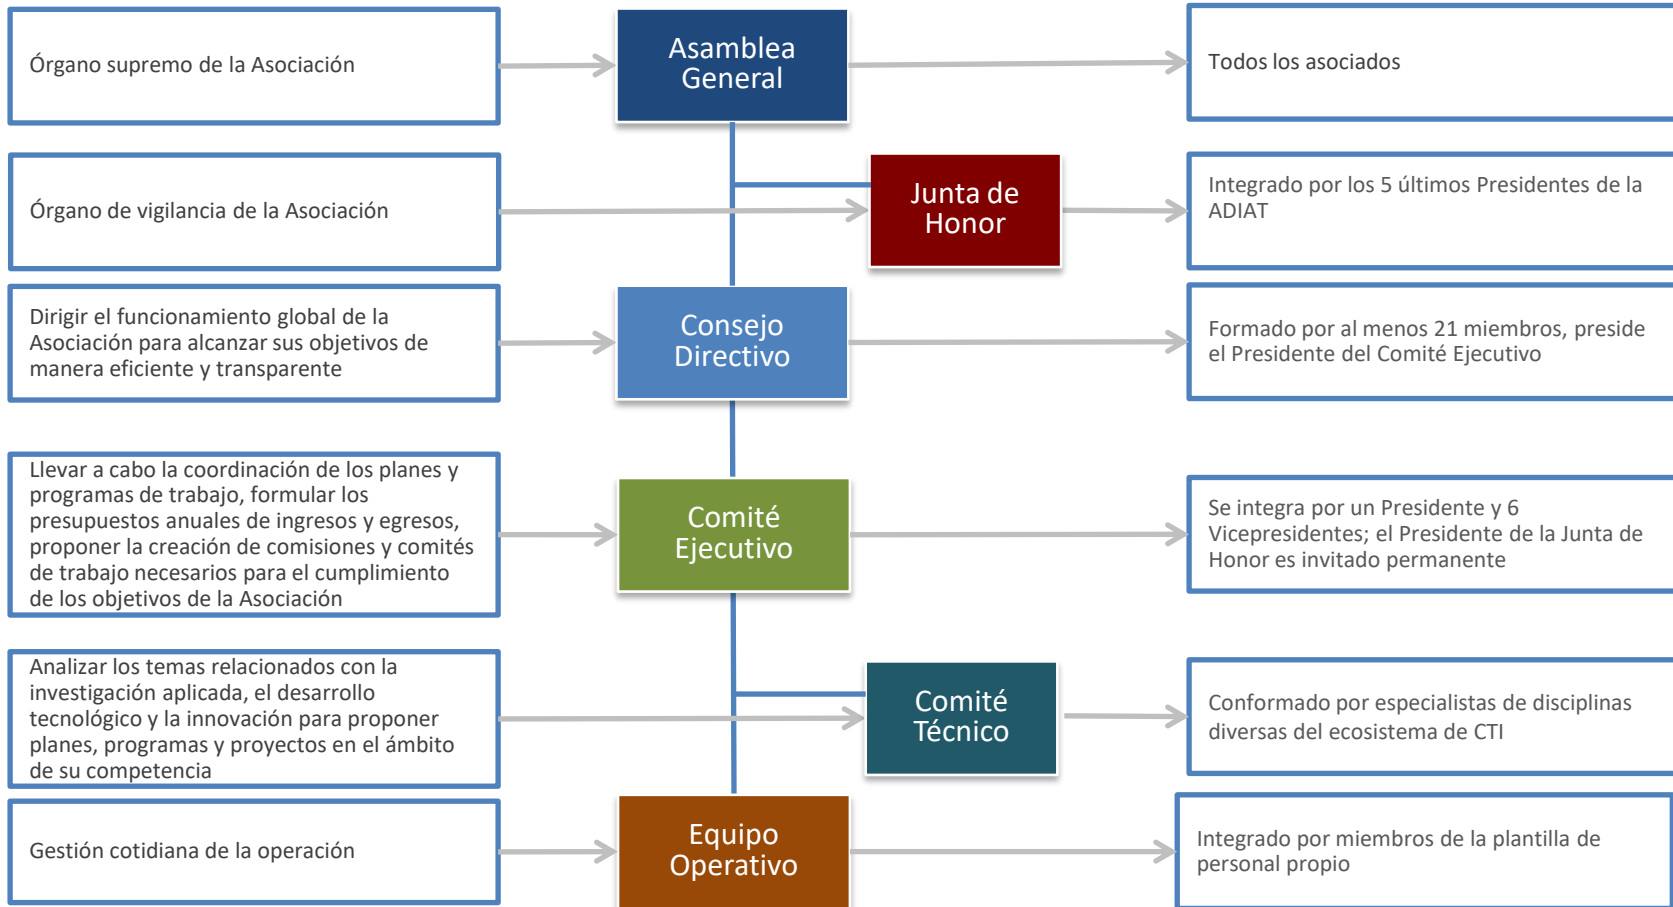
Órgano supremo de la Asociación

Asamblea General

Todos los asociados

Órgano de vigilancia de la Asociación

Junta de Honor

Integrado por los 5 últimos Presidentes de la ADIAT

Dirigir el funcionamiento global de la Asociación para alcanzar sus objetivos de manera eficiente y transparente

Consejo Directivo

Formado por al menos 21 miembros, preside el Presidente del Comité Ejecutivo

Llevar a cabo la coordinación de los planes y programas de trabajo, formular los presupuestos anuales de ingresos y egresos, proponer la creación de comisiones y comités de trabajo necesarios para el cumplimiento de los objetivos de la Asociación

Comité Ejecutivo

Se integra por un Presidente y 6 Vicepresidentes; el Presidente de la Junta de Honor es invitado permanente

Analizar los temas relacionados con la investigación aplicada, el desarrollo tecnológico y la innovación para proponer planes, programas y proyectos en el ámbito de su competencia

Comité Técnico

Conformado por especialistas de disciplinas diversas del ecosistema de CTI

Gestión cotidiana de la operación

Equipo Operativo

Integrado por miembros de la plantilla de personal propio